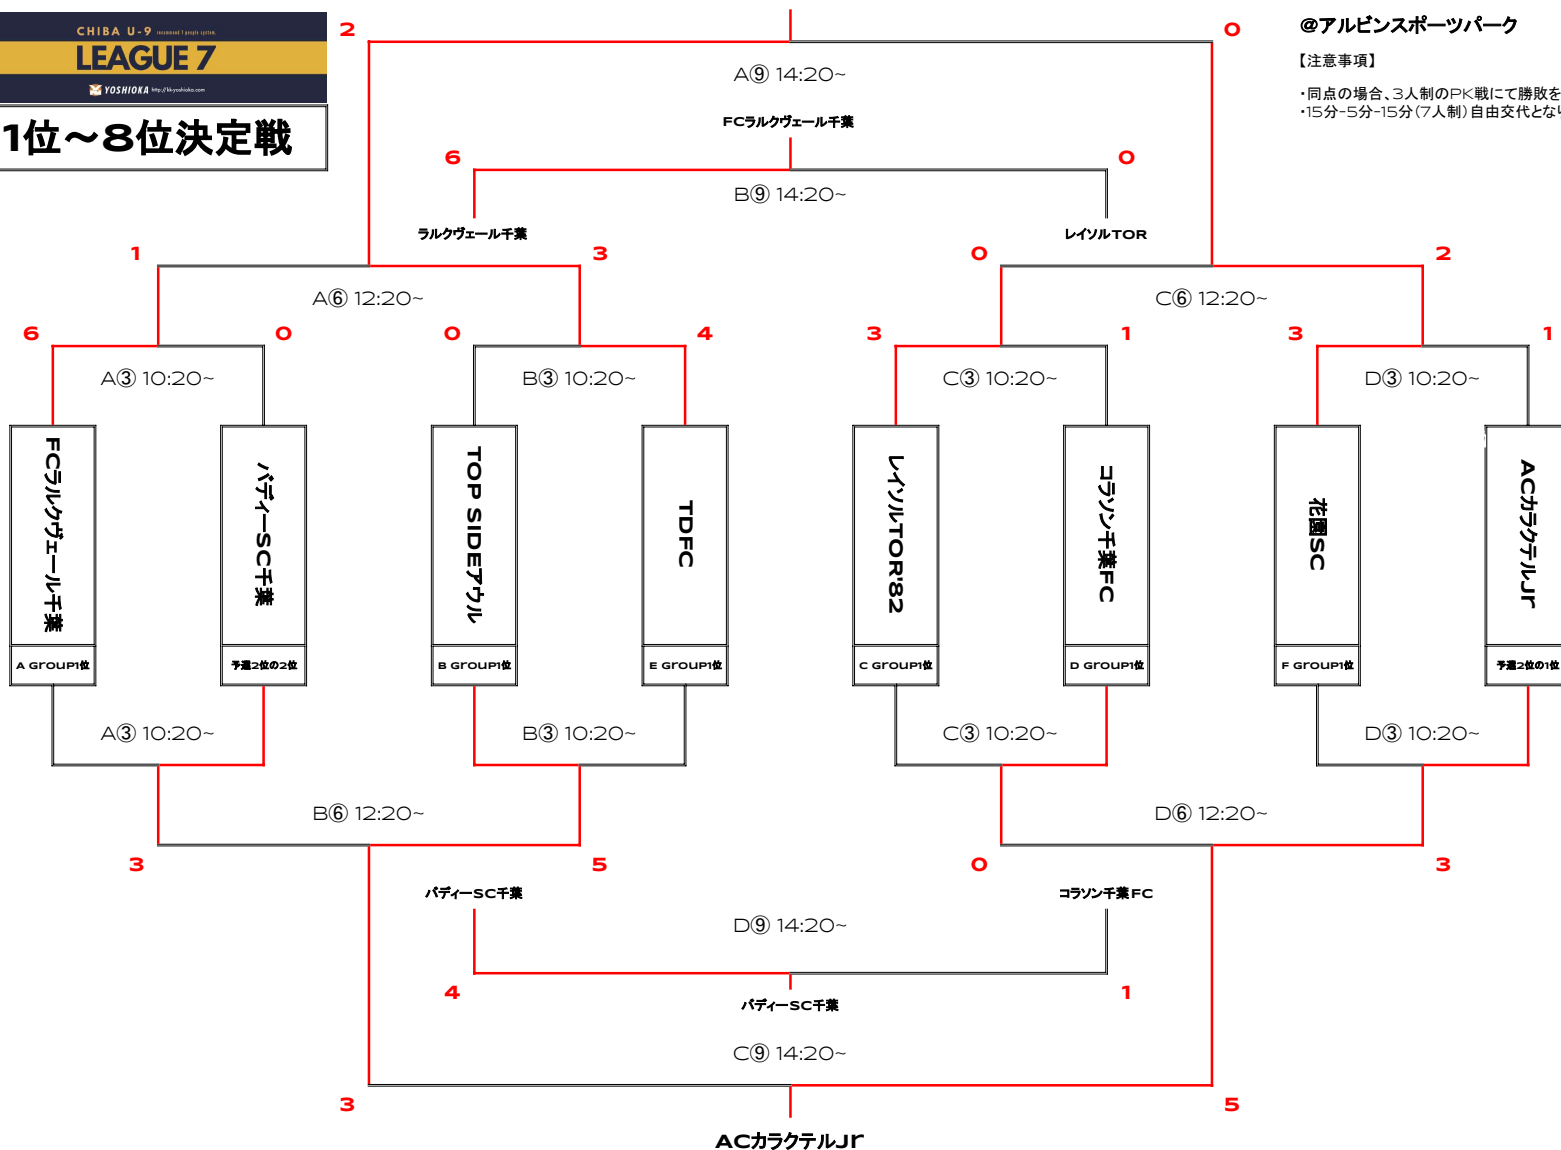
CHIBA U-9
LEAGUE 7
YOSHIOKA

1位～8位決定戦

@アルビンスポーツパーク

【注意事項】

・同点の場合、3人制のPK戦にて勝敗を
・15分-5分-15分（7人制）自由交代とな

2
0
A⑨ 14:20~
FCラルクヴェール千葉
6
0
B⑨ 14:20~
ラルクヴェール千葉
レイソルTOR
1
3
0
2
A⑥ 12:20~
C⑥ 12:20~
6
0
0
4
3
1
3
1
A③ 10:20~
B③ 10:20~
C③ 10:20~
D③ 10:20~

FCラルクヴェール千葉
A GROUP1位
バディーSC千葉
予選2位の2位
TOP SIDEアウル
B GROUP1位
TDFC
E GROUP1位
レイソルTOR'82
C GROUP1位
コラソン千葉FC
D GROUP1位
花園SC
F GROUP1位
ACカラクテルJr
予選2位の1位

A③ 10:20~
B③ 10:20~
C③ 10:20~
D③ 10:20~
B⑥ 12:20~
D⑥ 12:20~
3
5
0
3
バディーSC千葉
コラソン千葉FC
D⑨ 14:20~
4
1
バディーSC千葉
C⑨ 14:20~
3
5
ACカラクテルJr